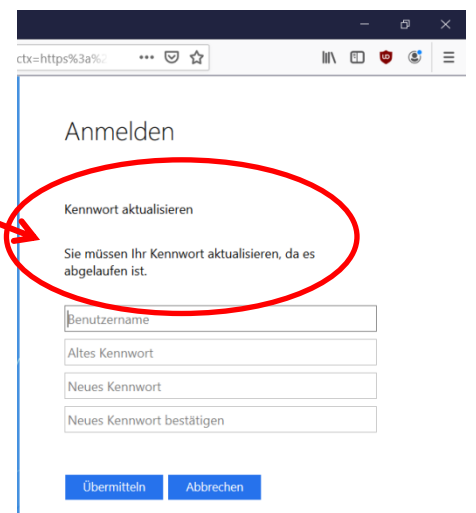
ctx=https%3a%2

Anmelden

Kennwort aktualisieren

Sie müssen Ihr Kennwort aktualisieren, da es abgelaufen ist.

Benutzername

Altes Kennwort

Neues Kennwort

Neues Kennwort bestätigen

Übermitteln Abbrechen